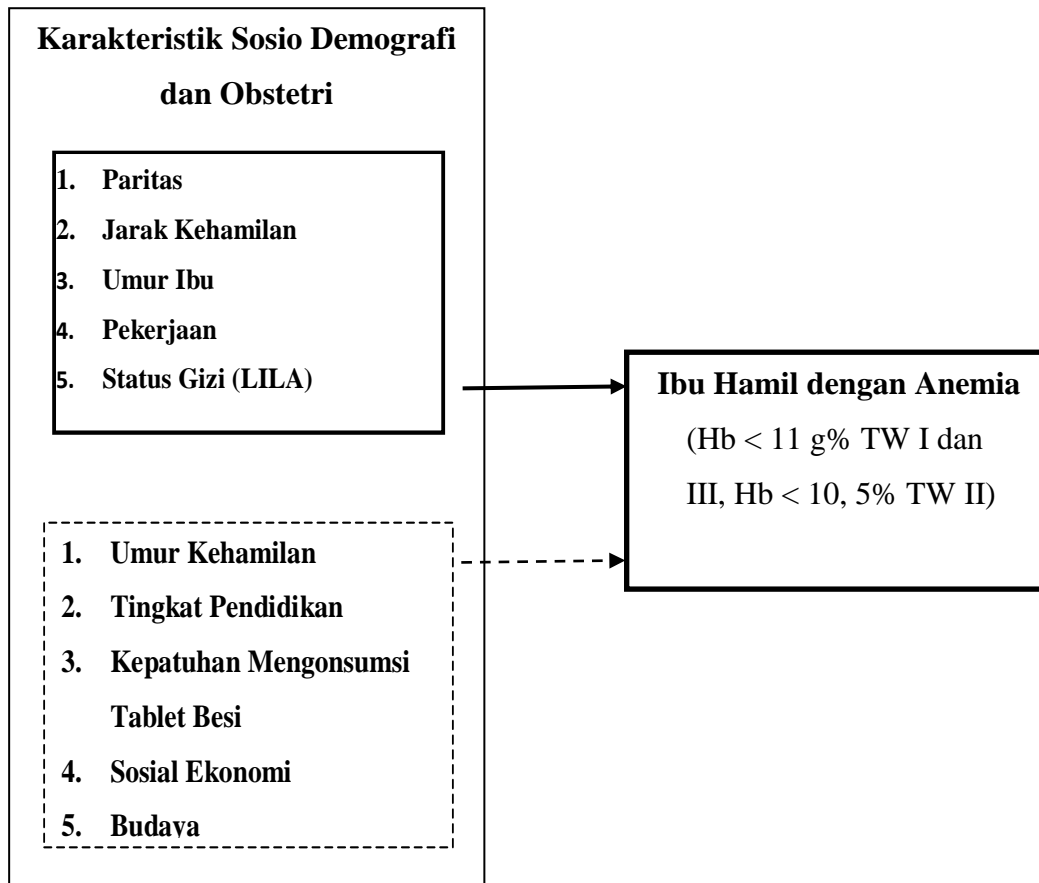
Karakteristik Sosio Demografi dan Obstetri

1. Paritas
2. Jarak Kehamilan
3. Umur Ibu
4. Pekerjaan
5. Status Gizi (LILA)

1. Umur Kehamilan
2. Tingkat Pendidikan
3. Kepatuhan Mengonsumsi Tablet Besi
4. Sosial Ekonomi
5. Budaya

Ibu Hamil dengan Anemia
(Hb < 11 g% TW I dan III, Hb < 10, 5% TW II)